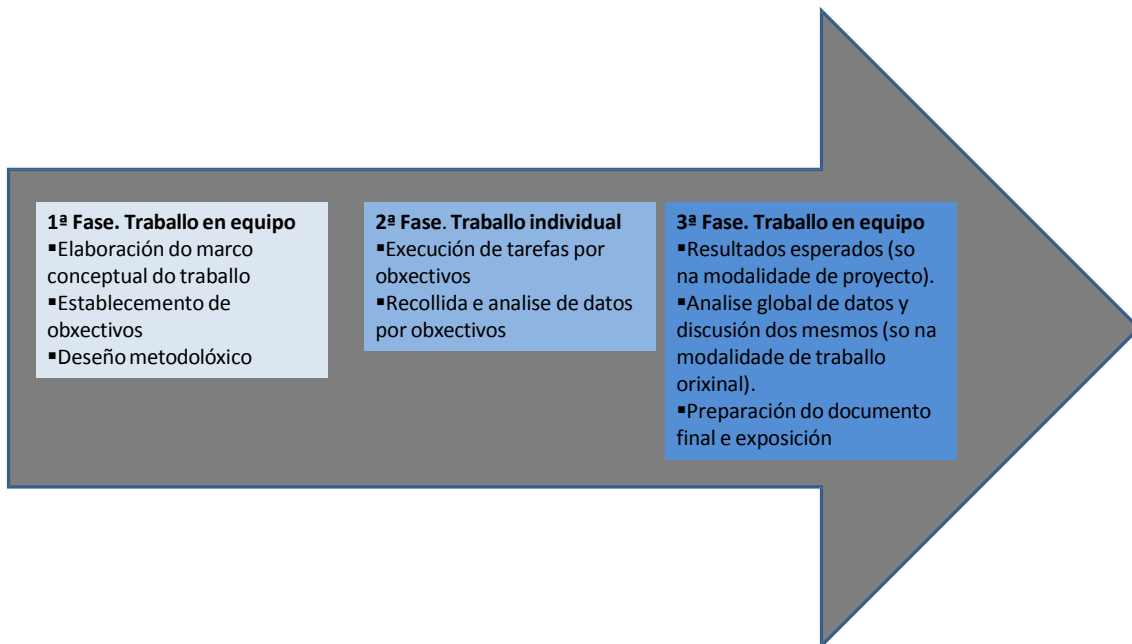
**1ª Fase. Traballo en equipo**
▪Elaboración do marco conceptual do traballo
▪Establecemento de obxectivos
▪Deseño metodolóxico

**2ª Fase. Traballo individual**
▪Execución de tarefas por obxectivos
▪Recollida e analise de datos por obxectivos

**3ª Fase. Traballo en equipo**
▪Resultados esperados (so na modalidade de proyecto).
▪Analise global de datos y discusión dos mesmos (so na modalidade de traballo orixinal).
▪Preparación do documento final e exposición